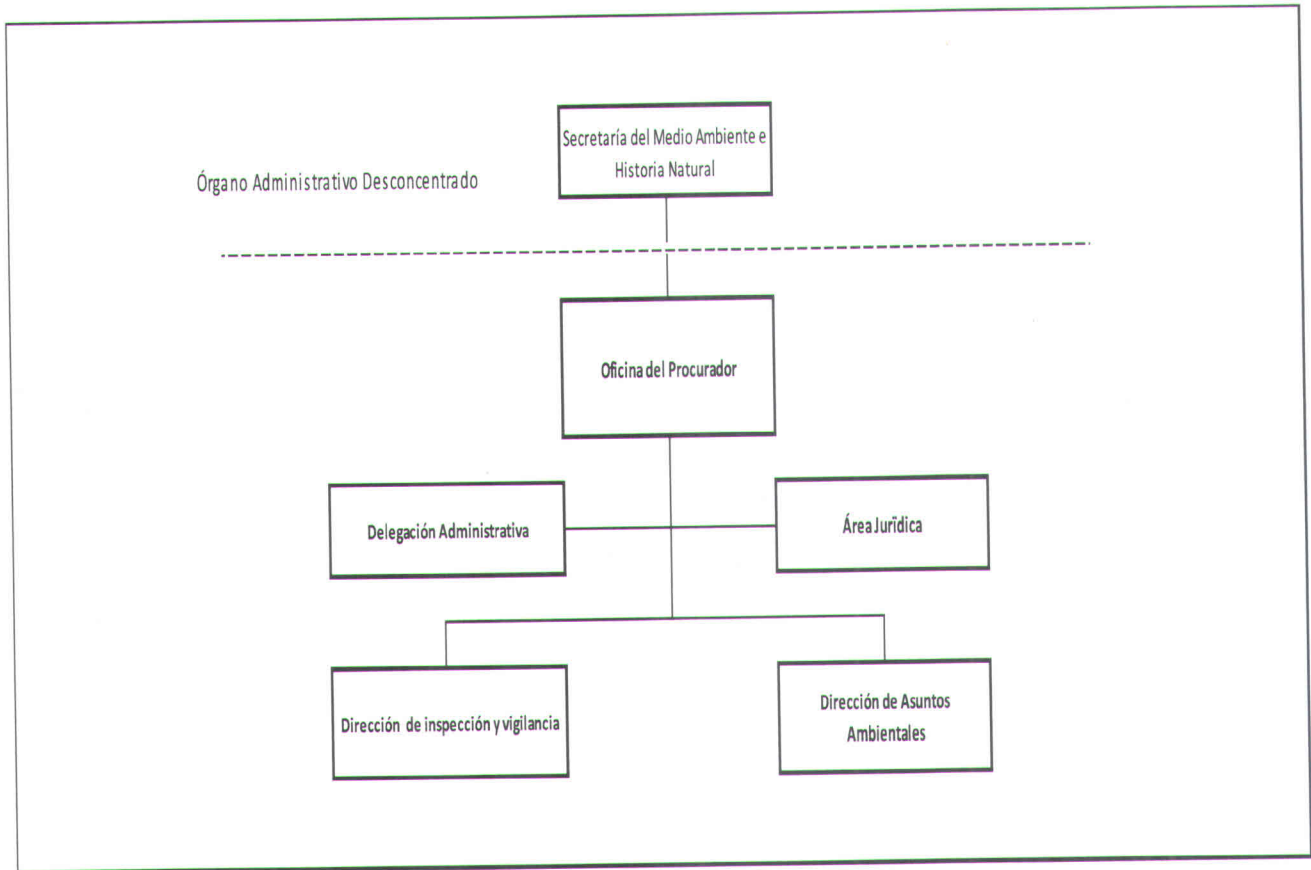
Secretaría del Medio Ambiente e Historia Natural

Órgano Administrativo Desconcentrado

Oficina del Procurador

Delegación Administrativa

Área Jurídica

Dirección de inspección y vigilancia

Dirección de Asuntos Ambientales